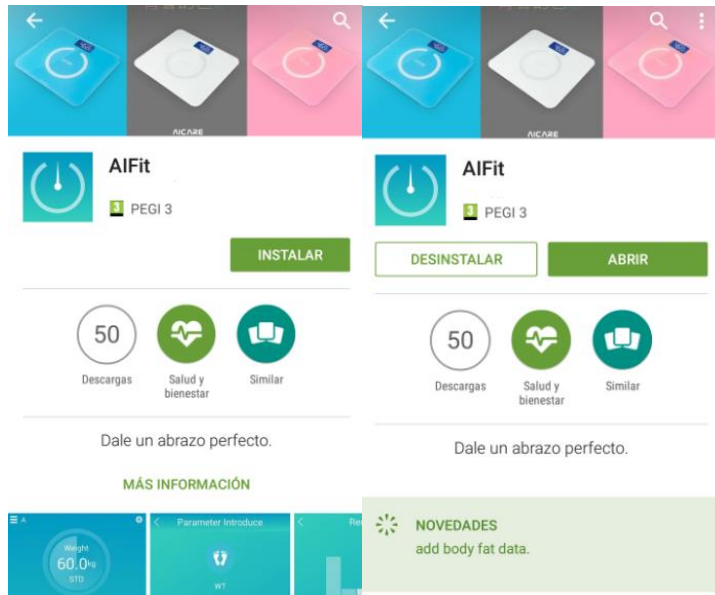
AICARE

AIFit

3 PEGI 3

INSTALAR

50

Descargas

Salud y bienestar

Similar

Dale un abrazo perfecto.

MÁS INFORMACIÓN

Weight

60.0kg

STD

Parameter Introduce

WT

Re

AICARE

AIFit

3 PEGI 3

DESINSTALAR

ABRIR

50

Descargas

Salud y bienestar

Similar

Dale un abrazo perfecto.

NOVEDADES

add body fat data.